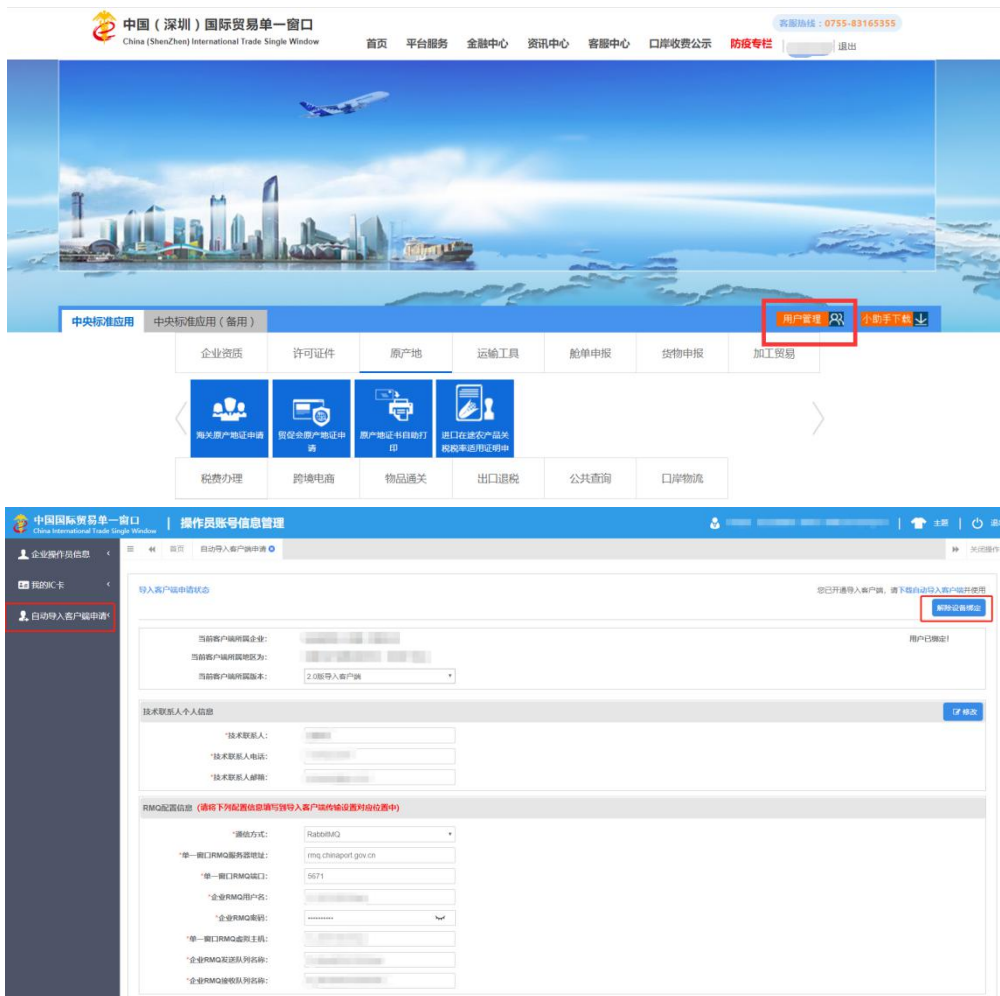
中国（深圳）国际贸易单一窗口
China (ShenZhen) International Trade Single Window

客服热线：0755-83165355

首页 平台服务 金融中心 资讯中心 客服中心 口岸收费公示 防疫专栏 退出

中央标准应用 中央标准应用（备用）

用户管理 小助手下载

企业资质 许可证件 原产地 运输工具 舱单申报 货物申报 加工贸易

海关原产地证申请
贸促会原产地证申请
原产地证书自助打印
进口在途农产品关税税率适用证明申

税费办理 跨境电商 物品通关 出口退税 公共查询 口岸物流

中国国际贸易单一窗口
China International Trade Single Window
| 操作员账号信息管理

主题 退

企业操作员信息
我的IC卡
自动导入客户端申请

首页 自动导入客户端申请

关闭操作

导入客户端申请状态

您已开通导入客户端，请下载自动导入客户端并使用

解除设备绑定

当前客户端所属企业:
当前客户端所属地区为:
当前客户端所属版本: 2.0版导入客户端

用户已绑定!

技术联系人个人信息

修改

*技术联系人:
*技术联系人电话:
*技术联系人邮箱:

RMQ配置信息 (请将下列配置信息填写到导入客户端传输设置对应位置中)

*通信方式: RabbitMQ
*单一窗口RMQ服务器地址: rmq.chinaport.gov.cn
*单一窗口RMQ端口: 5671
*企业RMQ用户名:
*企业RMQ密码: ••••••••••
*单一窗口RMQ虚拟主机:
*企业RMQ发送队列名称:
*企业RMQ接收队列名称: